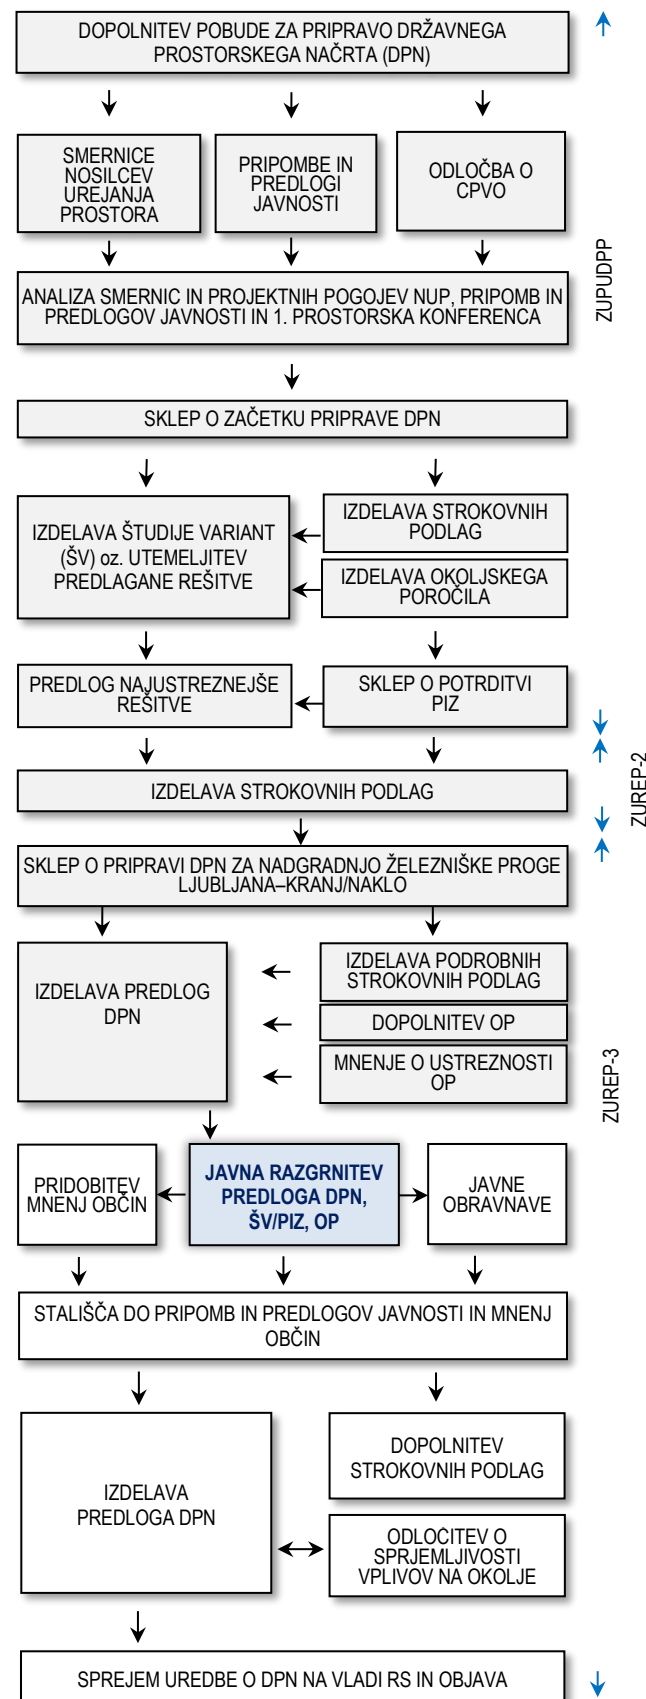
DOPOLNITEV POBUDE ZA PRIPRAVO DRŽAVNEGA PROSTORSKEGA NAČRTA (DPN)

SMERNICE NOSILCEV UREJANJA PROSTORA

PRIPOMBE IN PREDLOGI JAVNOSTI

ODLOČBA O CPVO

ZUPUDPP

ANALIZA SMERNIC IN PROJEKTNIH POGOJEV NUP, PRIPOMB IN PREDLOGOV JAVNOSTI IN 1. PROSTORSKA KONFERENCA

SKLEP O ZAČETKU PRIPRAVE DPN

IZDELAVA ŠTUDIJE VARIANT (ŠV) oz. UTEMELJITEV PREDLAGANE REŠITVE

IZDELAVA STROKOVNIH PODLAG

IZDELAVA OKOLJSKEGA POROČILA

PREDLOG NAJUSTREZNEJŠE REŠITVE

SKLEP O POTRDITVI PIZ

ZUREP-2

IZDELAVA STROKOVNIH PODLAG

SKLEP O PRIPRAVI DPN ZA NADGRADNJO ŽELEZNIŠKE PROGE LJUBLJANA–KRANJ/NAKLO

IZDELAVA PREDLOG DPN

IZDELAVA PODROBNIH STROKOVNIH PODLAG

DOPOLNITEV OP

MNENJE O USTREZNOSTI OP

ZUREP-3

PRIDOBITEV MNENJ OBČIN

JAVNA RAZGRNITEV PREDLOGA DPN, ŠV/PIZ, OP

JAVNE OBRAVNAVE

STALIŠČA DO PRIPOMB IN PREDLOGOV JAVNOSTI IN MNENJ OBČIN

IZDELAVA PREDLOGA DPN

DOPOLNITEV STROKOVNIH PODLAG

ODLOCITEV O SPRJEMLJIVOSTI VPLIVOV NA OKOLJE

SPREJEM UREDBE O DPN NA VLADI RS IN OBJAVA